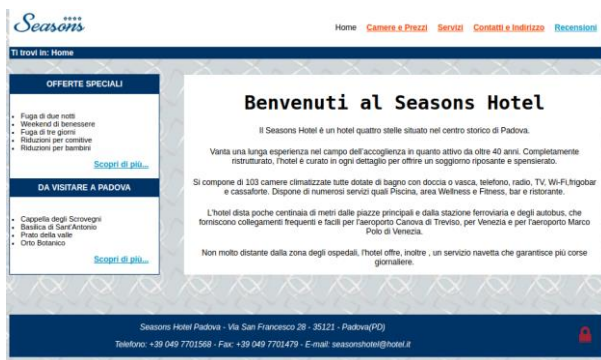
Seasons ****

Home Camere e Prezzi Servizi Contatti e Indirizzo Recensioni

Ti trovi in: Home

OFFERTE SPECIALI

- Fuga di due notti
- Weekend di benessere
- Fuga di tre giorni
- Riduzioni per comitive
- Riduzioni per bambini

Scopri di più...

DA VISITARE A PADOVA

- Cappella degli Scrovegni
- Basilica di Sant'Antonio
- Prato della valle
- Orto Botanico

Scopri di più...

Benvenuti al Seasons Hotel

Il Seasons Hotel è un hotel quattro stelle situato nel centro storico di Padova.

Vanta una lunga esperienza nel campo dell'accoglienza in quanto attivo da oltre 40 anni. Completamente ristrutturato, l'hotel è curato in ogni dettaglio per offrire un soggiorno riposante e spensierato.

Si compone di 103 camere climatizzate tutte dotate di bagno con doccia o vasca, telefono, radio, TV, Wi-Fi,frigobar e cassaforte. Dispone di numerosi servizi quali Piscina, area Wellness e Fitness, bar e ristorante.

L'hotel dista poche centinaia di metri dalle piazze principali e dalla stazione ferroviaria e degli autobus, che forniscono collegamenti frequenti e facili per l'aeroporto Canova di Treviso, per Venezia e per l'aeroporto Marco Polo di Venezia.

Non molto distante dalla zona degli ospedali, l'hotel offre, inoltre , un servizio navetta che garantisce più corse giornaliere.

Seasons Hotel Padova - Via San Francesco 28 - 35121 - Padova(PD)

Telefono: +39 049 7701568 - Fax: +39 049 7701479 - E-mail: seasonshotel@hotel.it